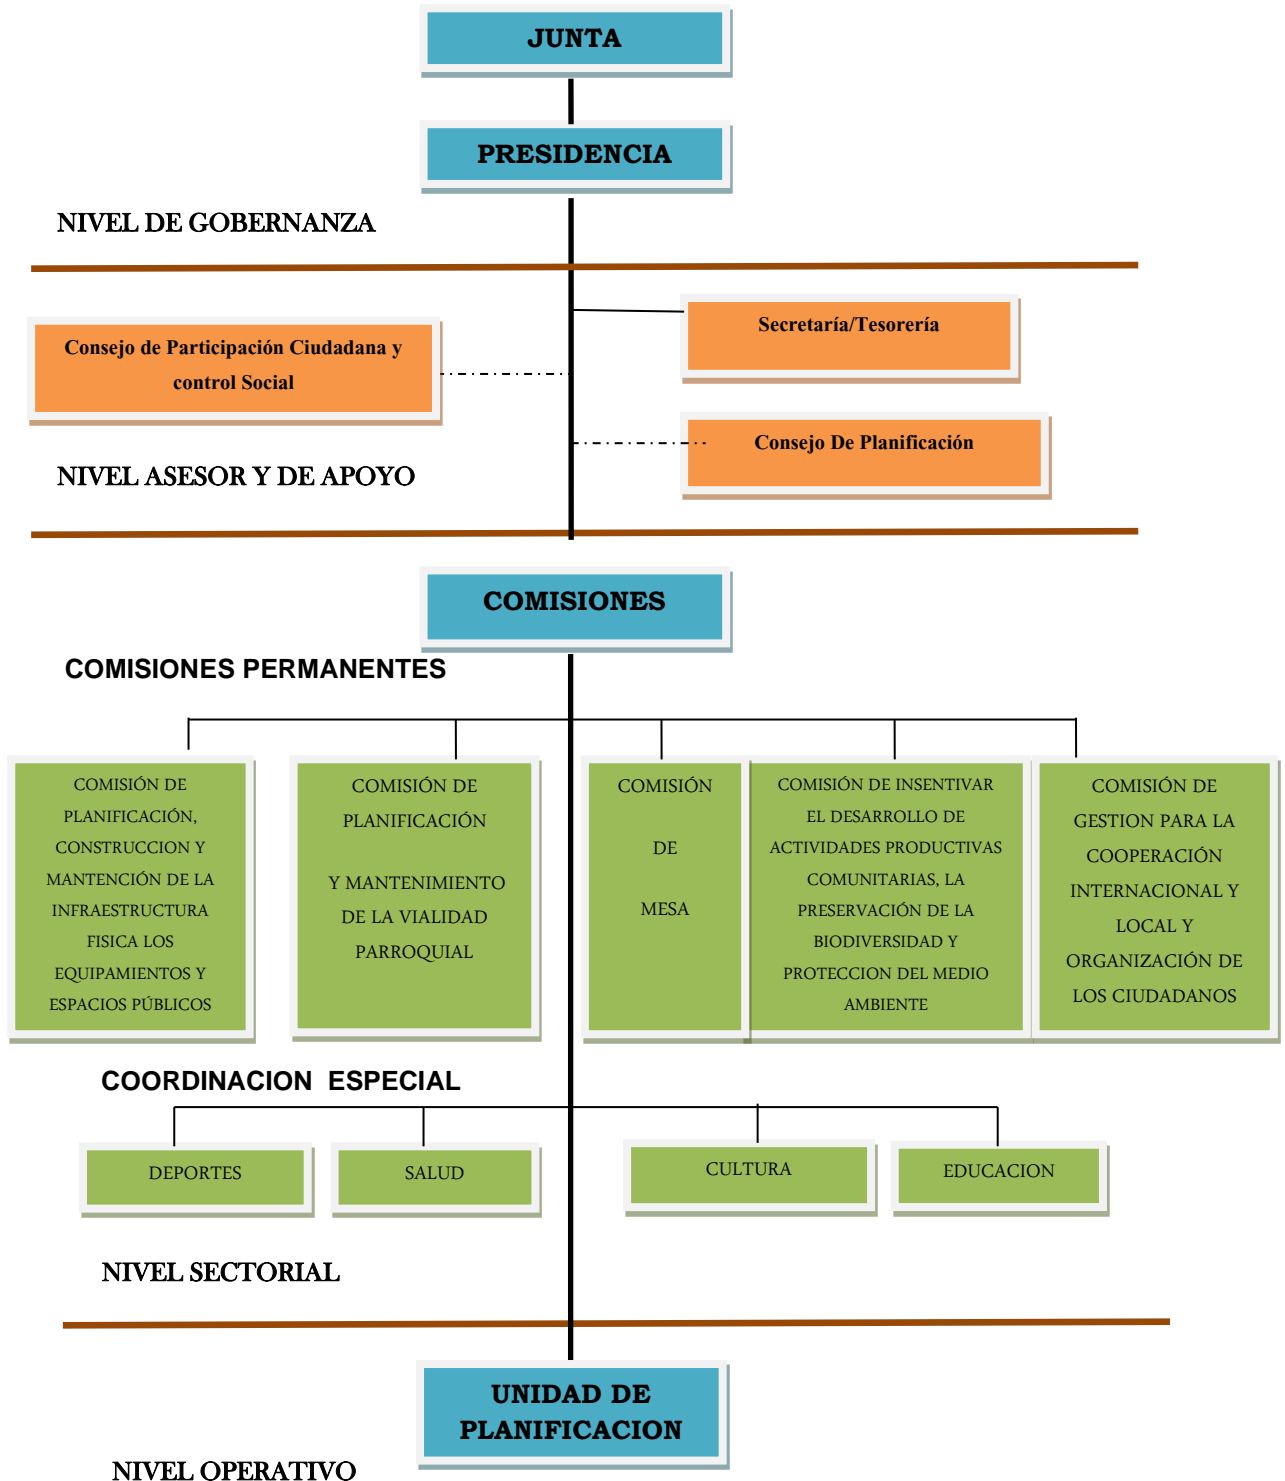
JUNTA

PRESIDENCIA

NIVEL DE GOBERNANZA

Consejo de Participación Ciudadana y control Social

Secretaría/Tesorería

Consejo De Planificación

NIVEL ASESOR Y DE APOYO

COMISIONES

COMISIONES PERMANENTES

COMISIÓN DE PLANIFICACIÓN, CONSTRUCCION Y MANTENCIÓN DE LA INFRAESTRUCTURA FISICA LOS EQUIPAMIENTOS Y ESPACIOS PÚBLICOS

COMISIÓN DE PLANIFICACIÓN

Y MANTENIMIENTO DE LA VIALIDAD PARROQUIAL

COMISIÓN

DE

MESA

COMISIÓN DE INSENTIVAR EL DESARROLLO DE ACTIVIDADES PRODUCTIVAS COMUNITARIAS, LA PRESERVACIÓN DE LA BIODIVERSIDAD Y PROTECCION DEL MEDIO AMBIENTE

COMISIÓN DE GESTION PARA LA COOPERACIÓN INTERNACIONAL Y LOCAL Y ORGANIZACIÓN DE LOS CIUDADANOS

COORDINACION ESPECIAL

DEPORTES

SALUD

CULTURA

EDUCACION

NIVEL SECTORIAL

UNIDAD DE PLANIFICACION

NIVEL OPERATIVO